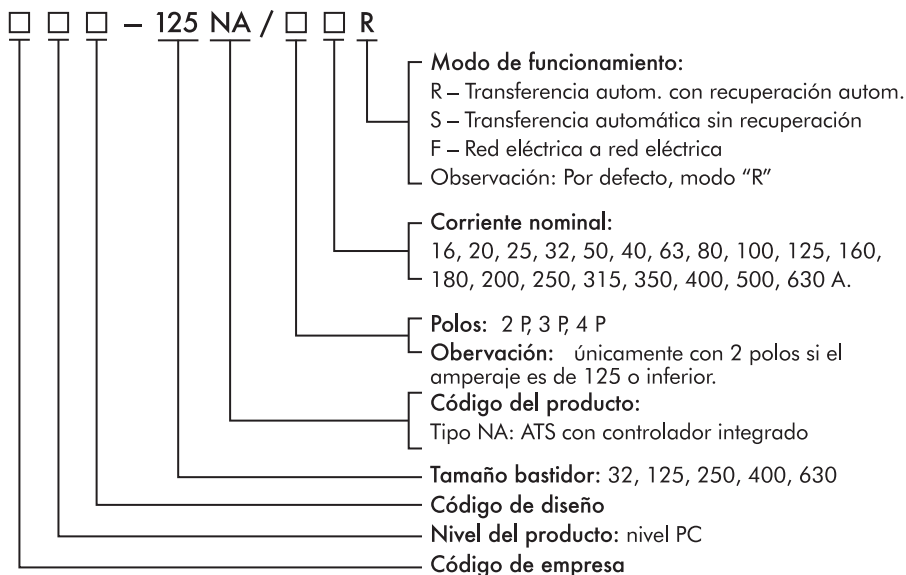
□ □ □ – 125 NA / □ □ R

Modo de funcionamiento:
R – Transferencia autom. con recuperación autom.
S – Transferencia automática sin recuperación
F – Red eléctrica a red eléctrica
Observación: Por defecto, modo "R"

Corriente nominal:
16, 20, 25, 32, 50, 40, 63, 80, 100, 125, 160, 180, 200, 250, 315, 350, 400, 500, 630 A.

Polos: 2 P, 3 P, 4 P
Obervación: únicamente con 2 polos si el amperaje es de 125 o inferior.

Código del producto:
Tipo NA: ATS con controlador integrado

Tamaño bastidor: 32, 125, 250, 400, 630

Código de diseño

Nivel del producto: nivel PC

Código de empresa